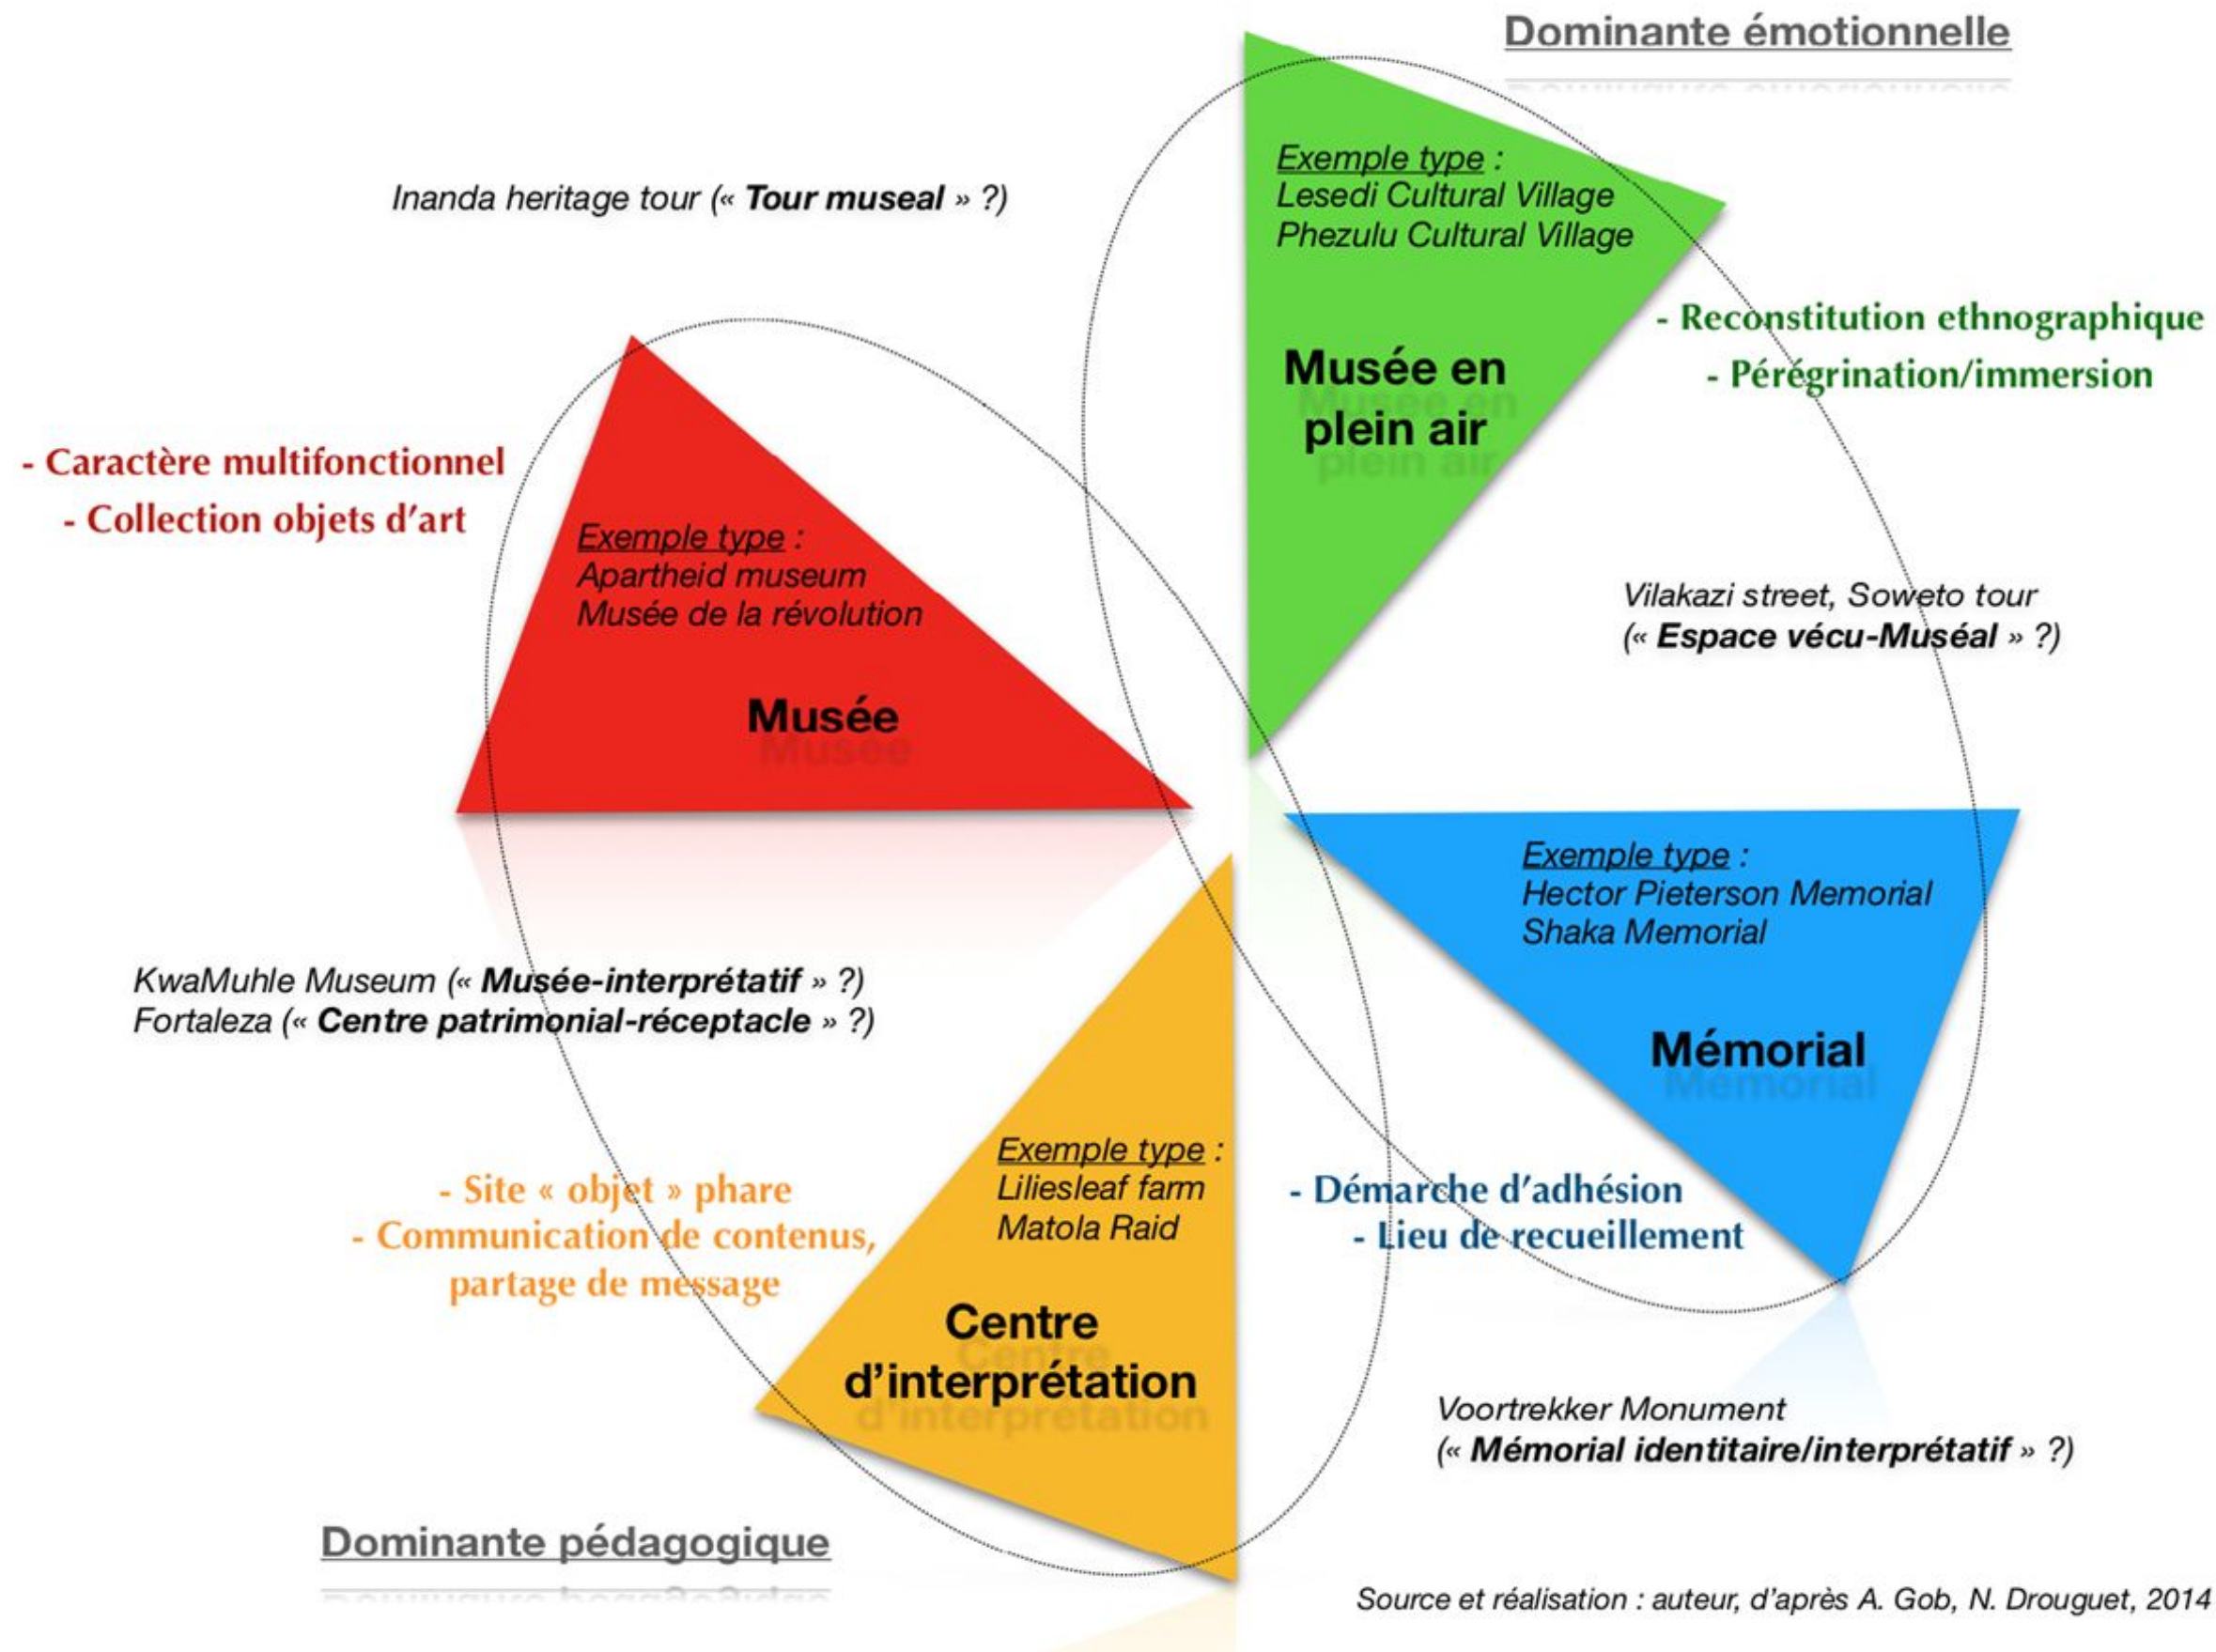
Dominante émotionnelle

Inanda heritage tour (« **Tour museal** » ?)

Exemple type :
Lesedi Cultural Village
Phezulu Cultural Village

Musée en plein air

- Reconstitution ethnographique
- Pérégrination/immersion

- Caractère multifonctionnel
- Collection objets d'art

Exemple type :
Apartheid museum
Musée de la révolution

Musée

Vilakazi street, Soweto tour
(« **Espace vécu-Muséal** » ?)

Exemple type :
Hector Pieterson Memorial
Shaka Memorial

Mémorial

KwaMuhle Museum (« **Musée-interprétatif** » ?)
Fortaleza (« **Centre patrimonial-réceptacle** » ?)

Exemple type :
Liliesleaf farm
Matola Raid

- Site « objet » phare
- Communication de contenus, partage de message

- Démarche d'adhésion
- Lieu de recueillement

Centre d'interprétation

Voortrekker Monument
(« **Mémorial identitaire/interprétatif** » ?)

Dominante pédagogique

Source et réalisation : auteur, d'après A. Gob, N. Drouguet, 2014